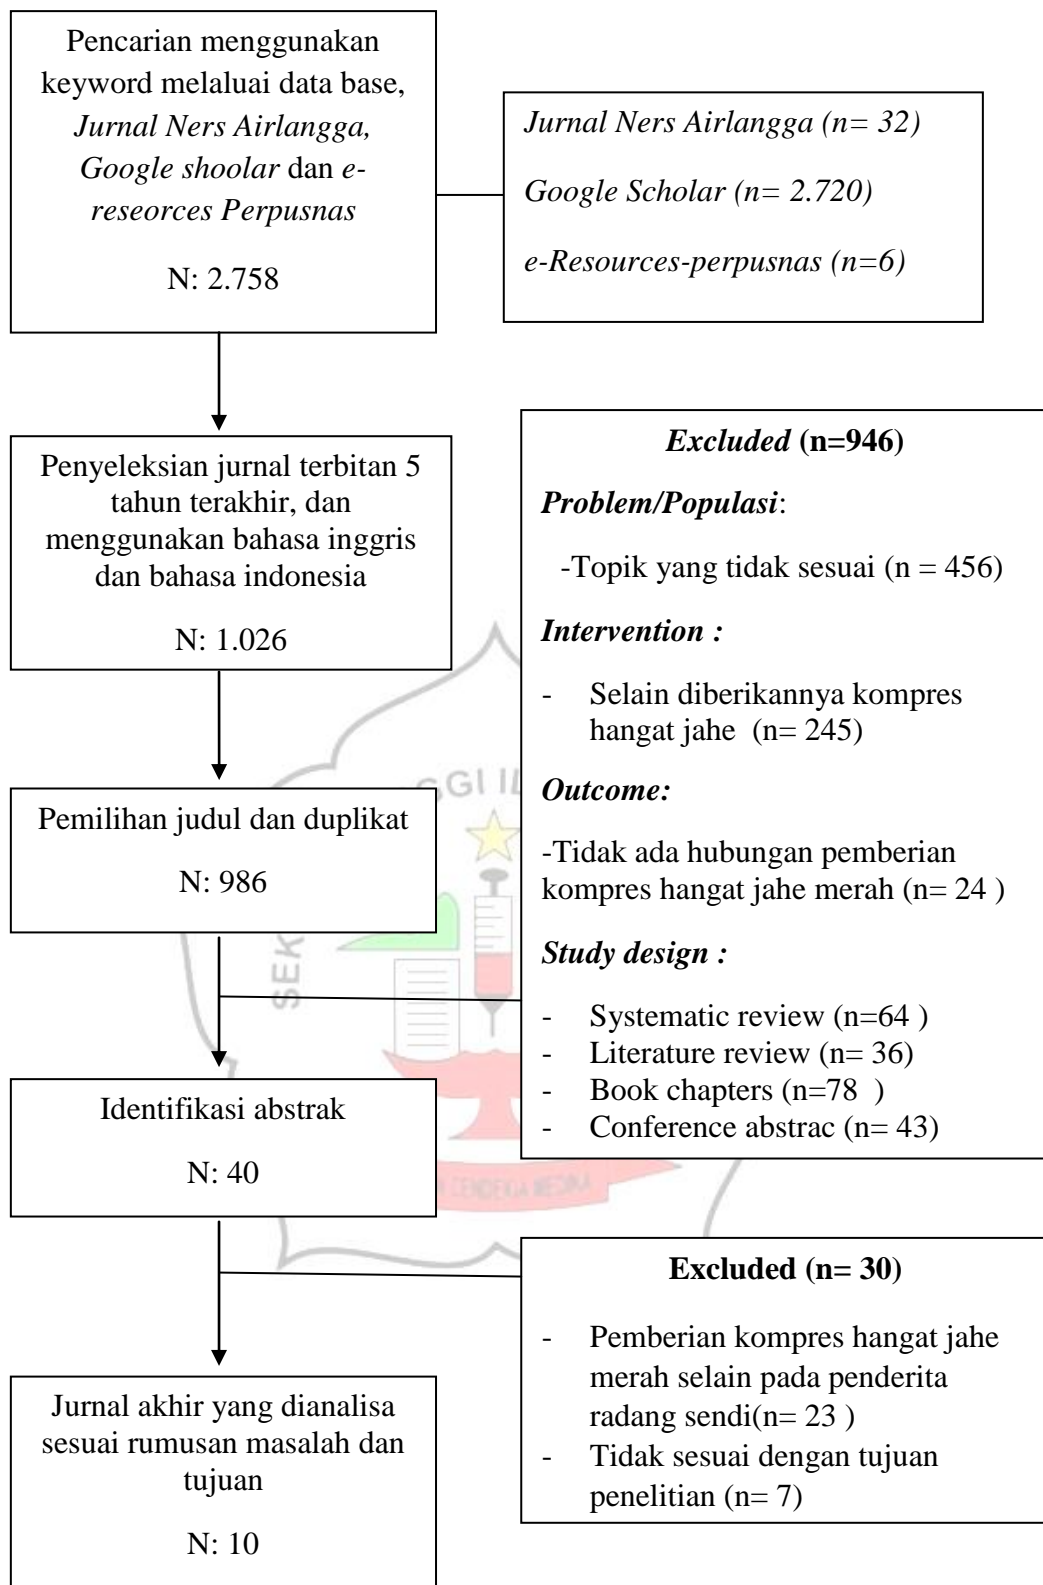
Pencarian menggunakan keyword melaluai data base, *Jurnal Ners Airlangga, Google shoolar* dan *e-reseorces Perpusnas*

N: 2.758

*Jurnal Ners Airlangga (n= 32)*

*Google Scholar (n= 2.720)*

*e-Resources-perpusnas (n=6)*

Penyeleksian jurnal terbitan 5 tahun terakhir, dan menggunakan bahasa inggris dan bahasa indonesia

N: 1.026

***Excluded* (n=946)**

***Problem/Populasi***:

-Topik yang tidak sesuai (n = 456)

***Intervention :***

- Selain diberikannya kompres hangat jahe (n= 245)

***Outcome:***

-Tidak ada hubungan pemberian kompres hangat jahe merah (n= 24 )

***Study design :***

- Systematic review (n=64 )
- Literature review (n= 36)
- Book chapters (n=78 )
- Conference abstrac (n= 43)

Pemilihan judul dan duplikat

N: 986

Identifikasi abstrak

N: 40

**Excluded (n= 30)**

- Pemberian kompres hangat jahe merah selain pada penderita radang sendi(n= 23 )
- Tidak sesuai dengan tujuan penelitian (n= 7)

Jurnal akhir yang dianalisa sesuai rumusan masalah dan tujuan

N: 10